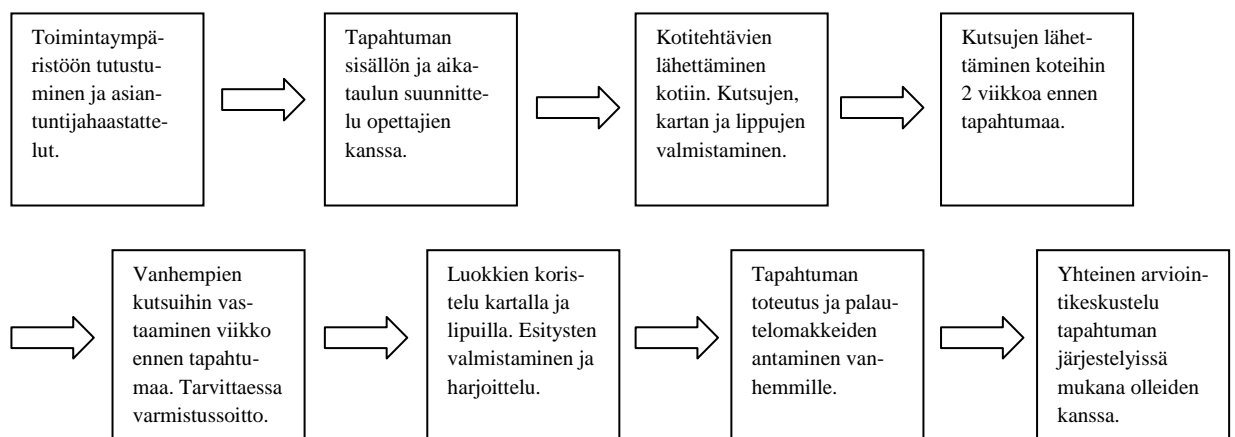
Toimintaympäristöön tutustuminen ja asiantuntijahaastattelut.

Tapahtuman sisällön ja aikataulun suunnittelu opettajien kanssa.

Kotitehtävien lähettäminen kotiin. Kutsujen, kartan ja lippujen valmistaminen.

Kutsujen lähettäminen koteihin 2 viikkoa ennen tapahtumaa.

Vanhempien kutsuihin vastaaminen viikko ennen tapahtumaa. Tarvittaessa varmistussoitto.

Luokkien koristelu kartalla ja lipuilla. Esitysten valmistaminen ja harjoittelu.

Tapahtuman toteutus ja palautelomakkeiden antaminen vanhemmille.

Yhteinen arviointikeskustelu tapahtuman järjestelyissä mukana olleiden kanssa.